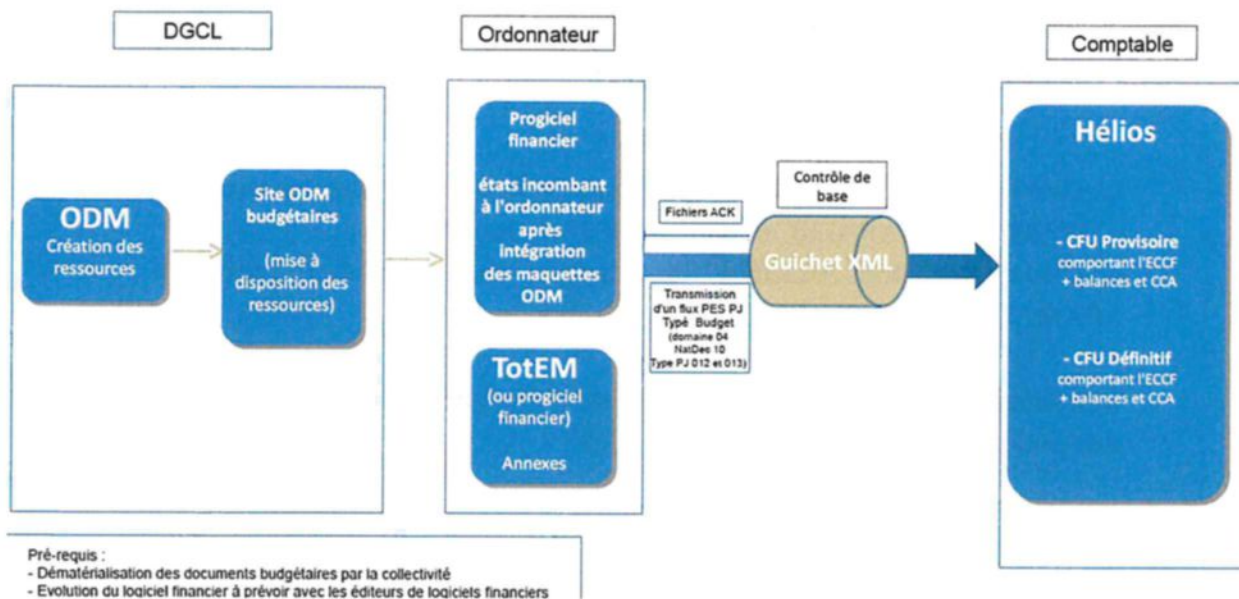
DGCL

Ordonnateur

Comptable

ODM
Création des ressources

Site ODM budgétaires

(mise à disposition des ressources)

Progiciel financier

états incombant à l'ordonnateur après intégration des maquettes ODM

TotEM
(ou progiciel financier)

Annexes

Fichiers ACK

Contrôle de base

Guichet XML

Transmission d'un flux PES PJ Typé Budget (domaine 04 NatDec 10 Type PJ 012 et 013)

Hélios

- CFU Provisoire
comportant l'ECCF + balances et CCA

- CFU Définitif
comportant l'ECCF + balances et CCA

Pré-requis :
- Dématérialisation des documents budgétaires par la collectivité
- Evolution du logiciel financier à prévoir avec les éditeurs de logiciels financiers